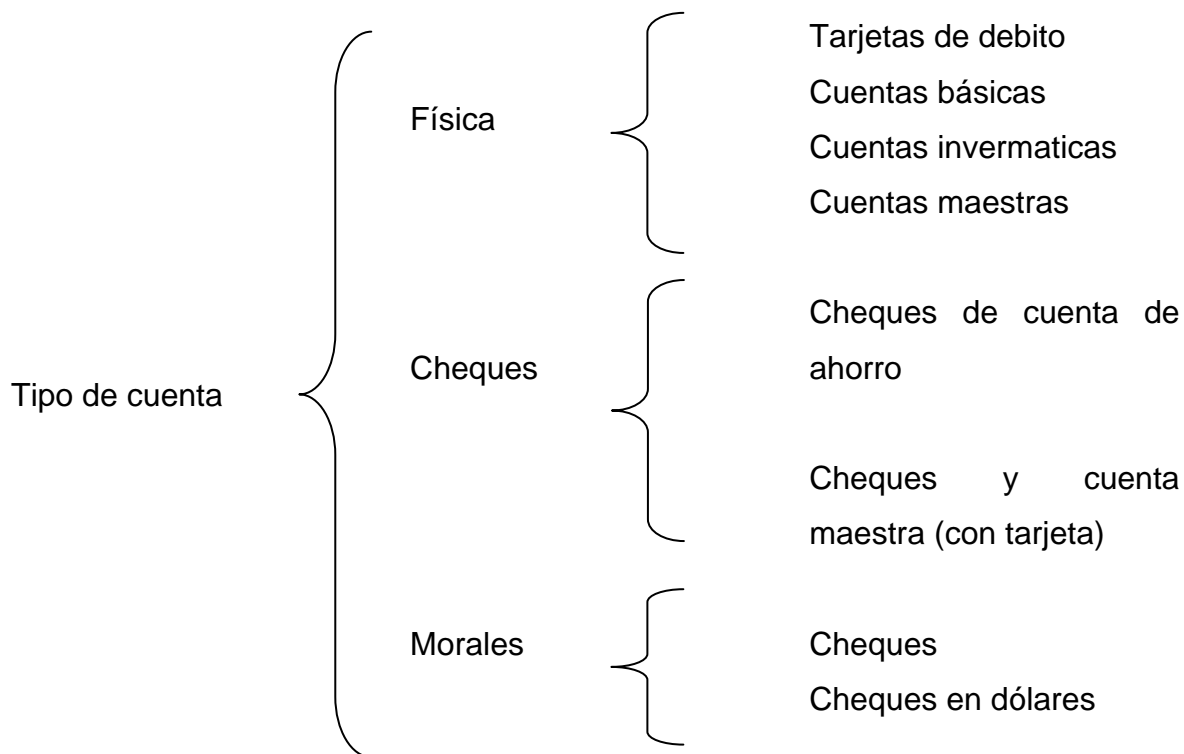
Tipo de cuenta

Física

Tarjetas de debito
Cuentas básicas
Cuentas invermaticas
Cuentas maestras

Cheques

Cheques de cuenta de ahorro

Cheques y cuenta maestra (con tarjeta)

Morales

Cheques
Cheques en dólares